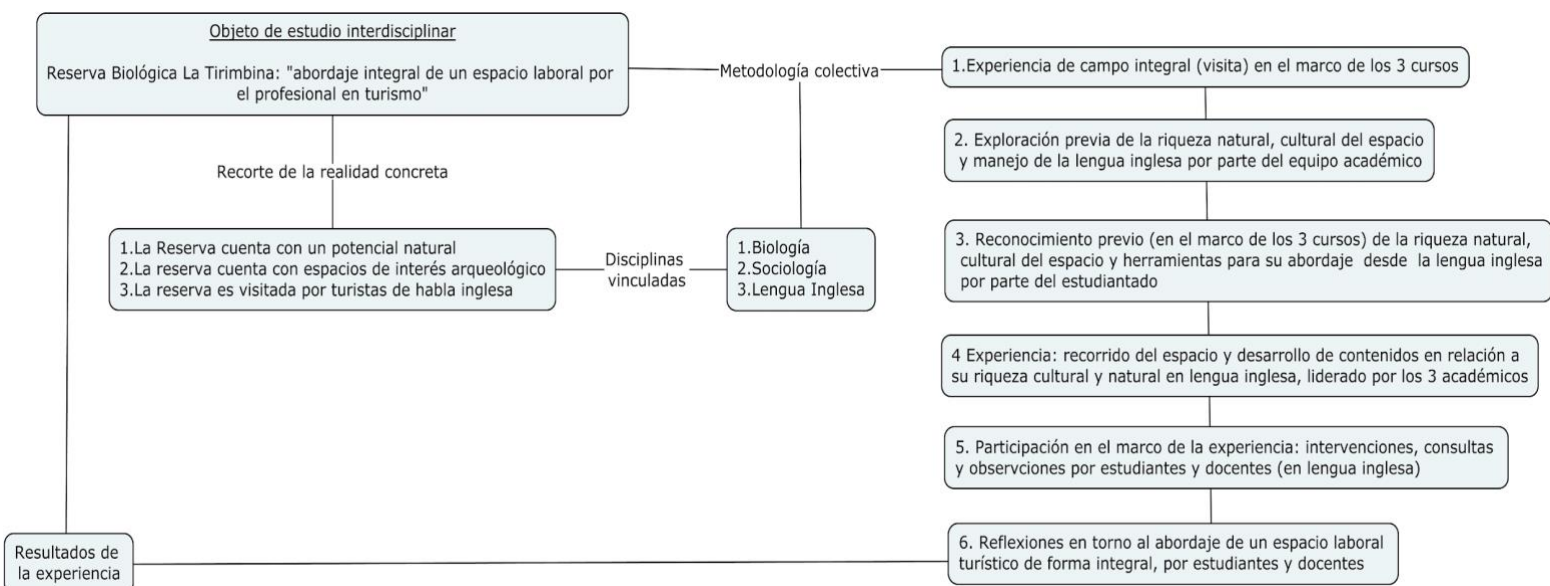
Objeto de estudio interdisciplinar

Reserva Biológica La Tirimbina: "abordaje integral de un espacio laboral por el profesional en turismo"

Metodología colectiva

1.Experiencia de campo integral (visita) en el marco de los 3 cursos

2. Exploración previa de la riqueza natural, cultural del espacio y manejo de la lengua inglesa por parte del equipo académico

Recorte de la realidad concreta

1.La Reserva cuenta con un potencial natural
2.La reserva cuenta con espacios de interés arqueológico
3.La reserva es visitada por turistas de habla inglesa

Disciplinas vinculadas

1.Biología
2.Sociología
3.Lengua Inglesa

3. Reconocimiento previo (en el marco de los 3 cursos) de la riqueza natural, cultural del espacio y herramientas para su abordaje desde la lengua inglesa por parte del estudiantado

4 Experiencia: recorrido del espacio y desarrollo de contenidos en relación a su riqueza cultural y natural en lengua inglesa, liderado por los 3 académicos

5. Participación en el marco de la experiencia: intervenciones, consultas y observciones por estudiantes y docentes (en lengua inglesa)

Resultados de la experiencia

6. Reflexiones en torno al abordaje de un espacio laboral turístico de forma integral, por estudiantes y docentes